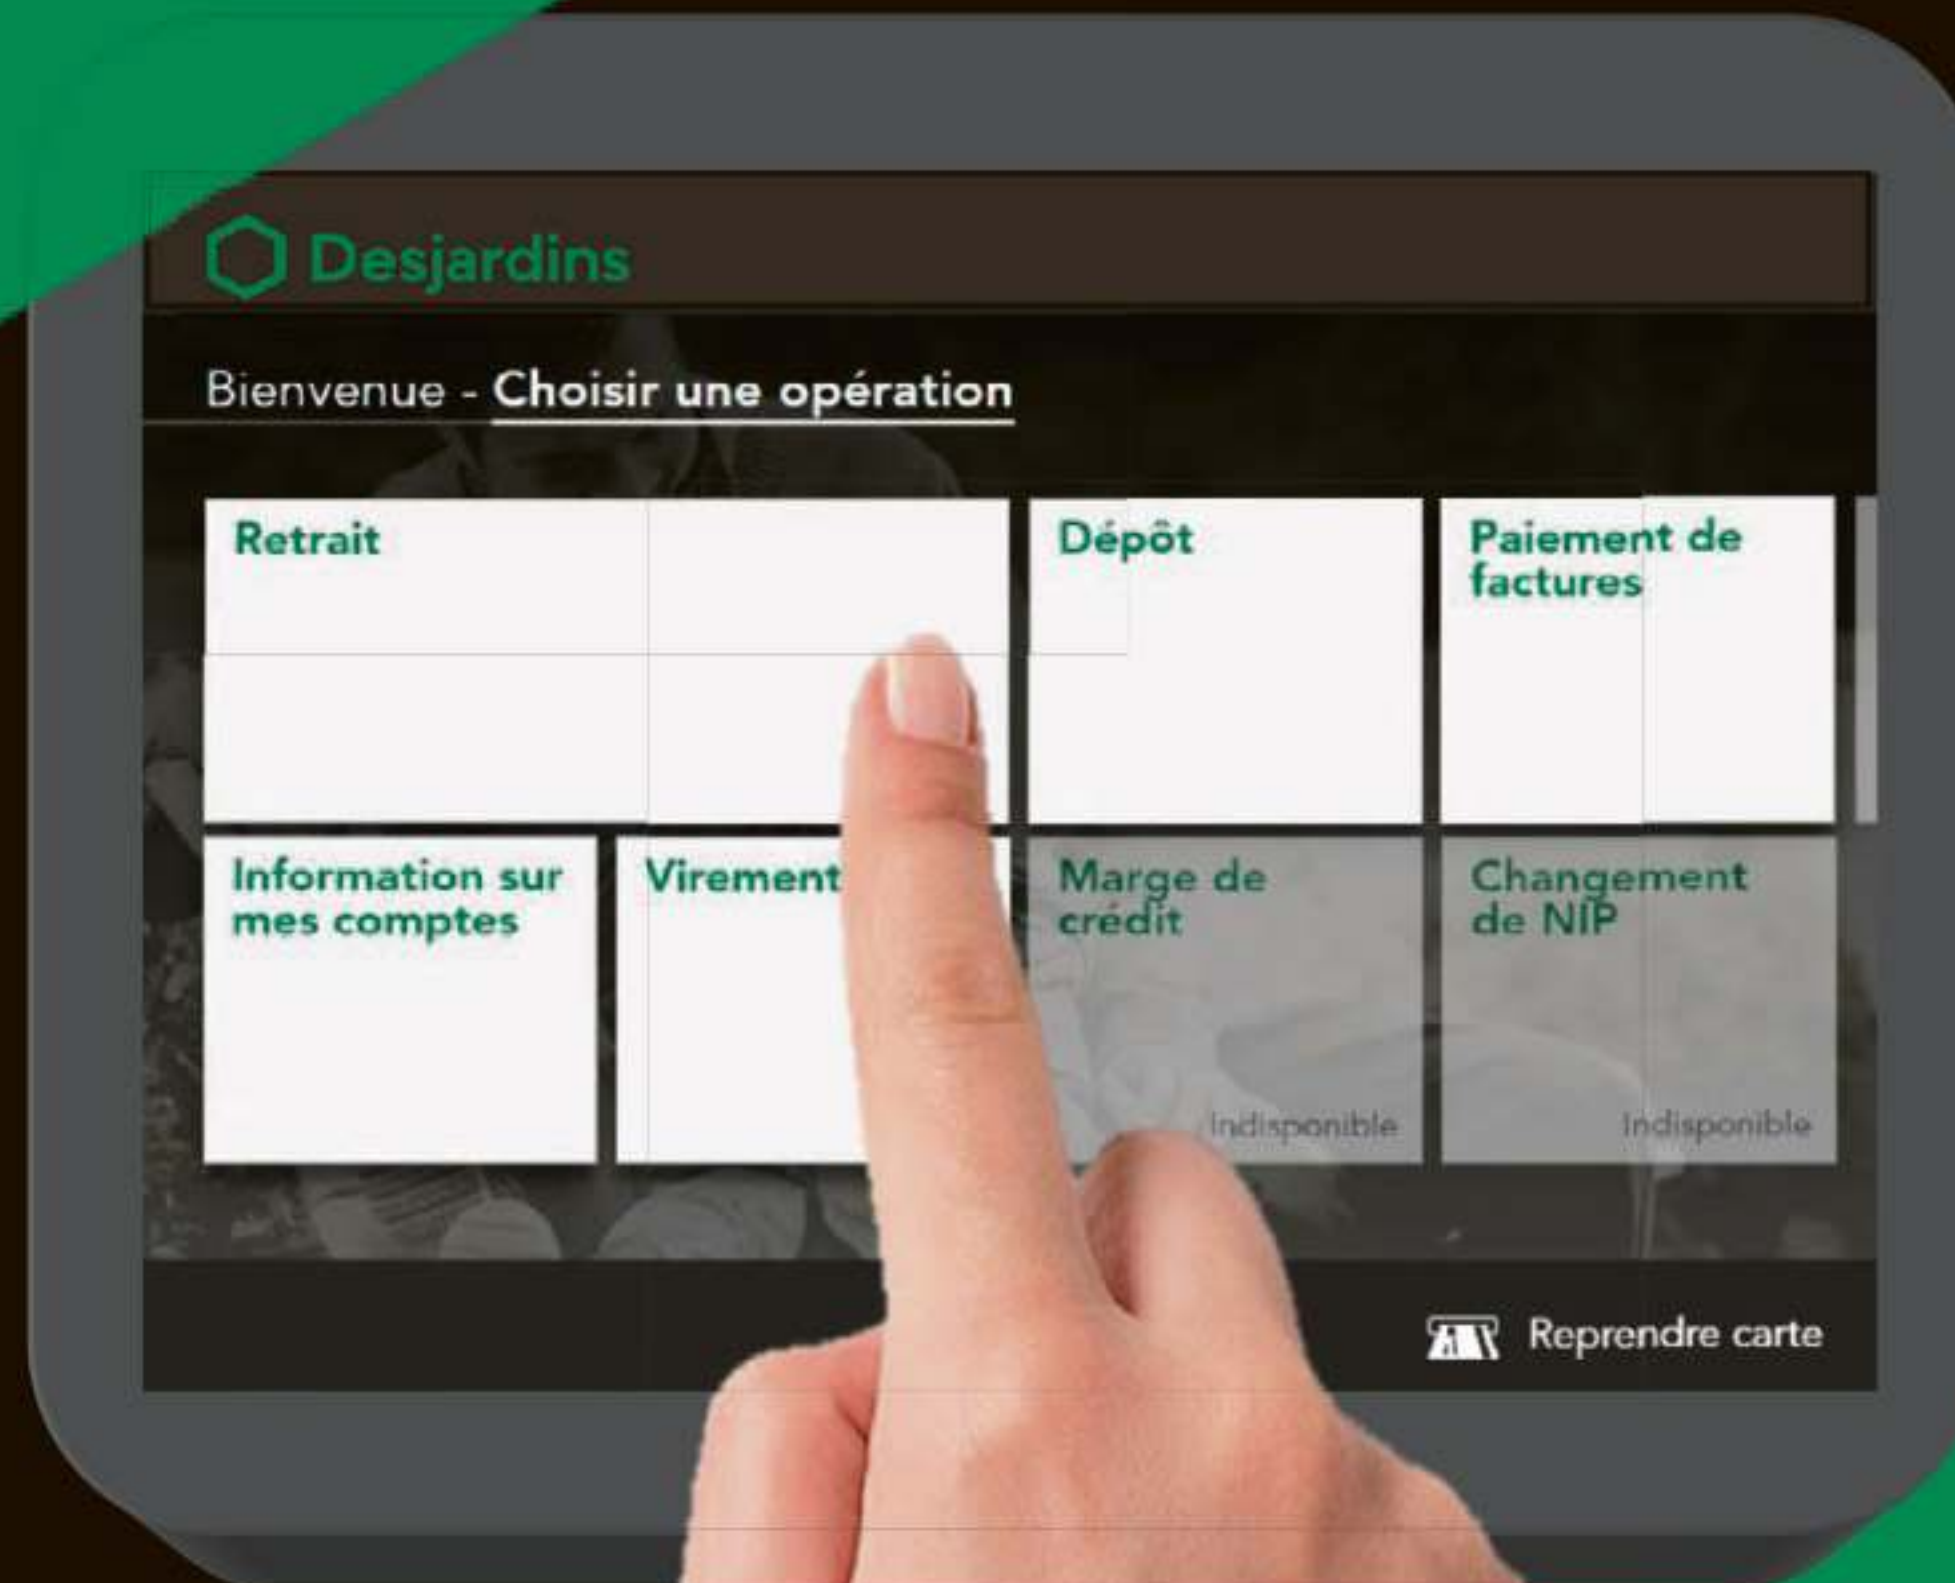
Desjardins

Bienvenue - Choisir une opération

Retrait

Dépôt

Paiement de factures

Information sur mes comptes

Virement

Marge de crédit

Indisponible

Changement de NIP

Indisponible

Reprendre carte